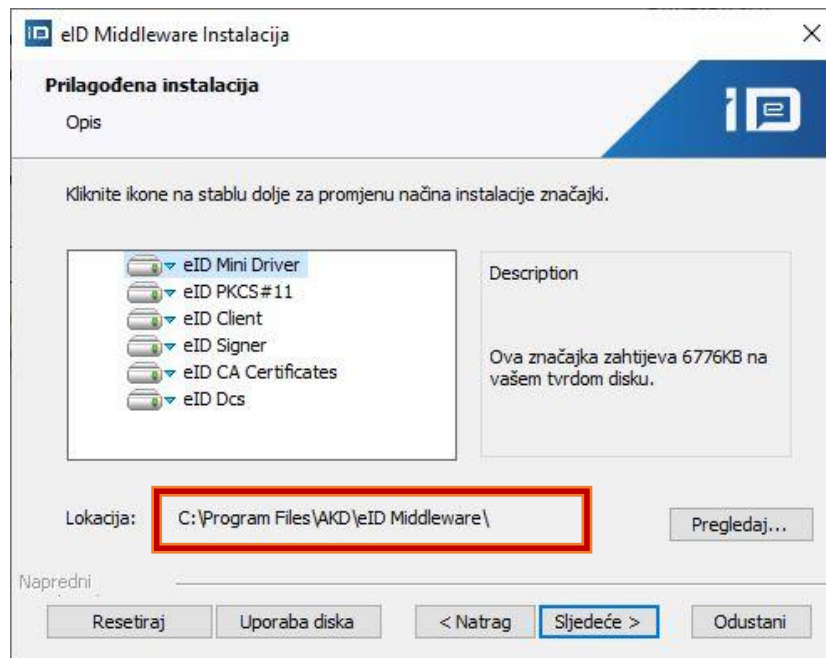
eID Middleware Instalacija

×

Prilagođena instalacija

Opis

Kliknite ikone na stablu dolje za promjenu načina instalacije značajki.

eID Mini Driver
eID PKCS#11
eID Client
eID Signer
eID CA Certificates
eID Dcs

Description

Ova značajka zahtijeva 6776KB na vašem tvrdom disku.

Lokacija: C:\Program Files\AKD\eID Middleware\

Pregledaj...

Napredni

Resetiraj

Uporaba diska

< Natrag

Sljedeće >

Odustani